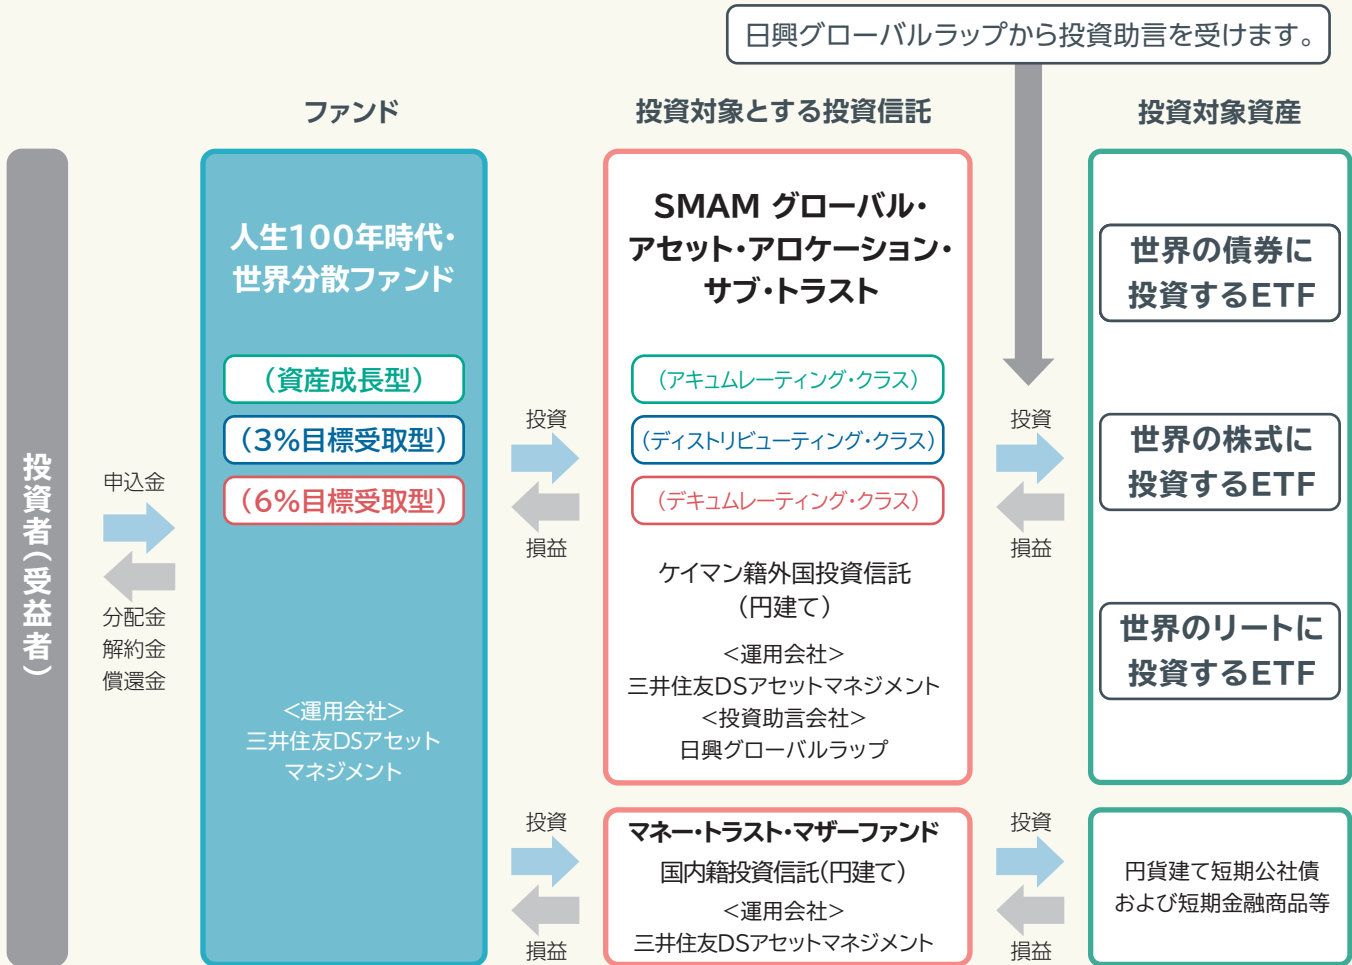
日興グローバルラップから投資助言を受けます。

ファンド

投資対象とする投資信託

投資対象資産

投資者（受益者）

申込金

分配金
解約金
償還金

人生100年時代・世界分散ファンド

（資産成長型）

（3%目標受取型）

（6%目標受取型）

<運用会社>
三井住友DSアセットマネジメント

投資

損益

SMAM グローバル・アセット・アロケーション・サブ・トラスト

（アキュムレーティング・クラス）

（ディストリビューティング・クラス）

（デキュムレーティング・クラス）

ケイマン籍外国投資信託（円建て）

<運用会社>
三井住友DSアセットマネジメント
<投資助言会社>
日興グローバルラップ

投資

損益

世界の債券に投資するETF

世界の株式に投資するETF

世界のリートに投資するETF

投資

損益

マネー・トラスト・マザーファンド
国内籍投資信託(円建て)
<運用会社>
三井住友DSアセットマネジメント

投資

損益

円貨建て短期公社債および短期金融商品等